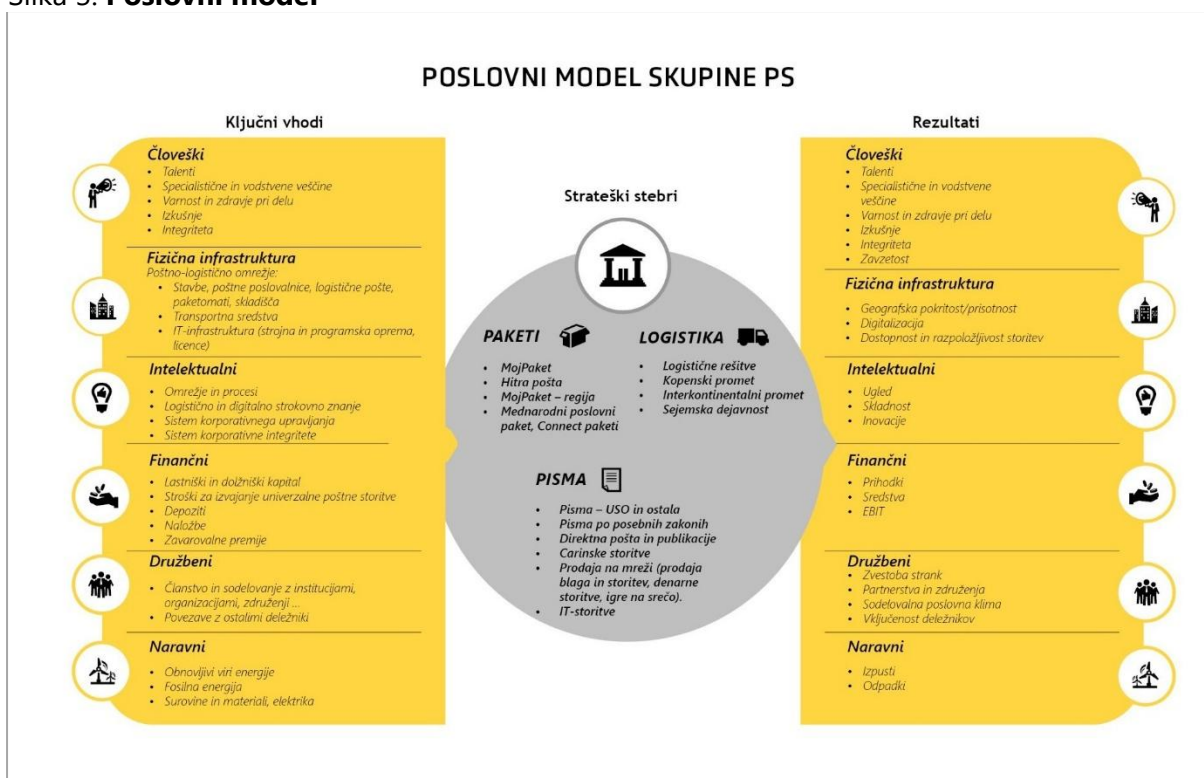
Slika 3: **Poslovni model**

POSLOVNI MODEL SKUPINE PS

Ključni vhodi

Človeški
- Talenti
- Specialistične in vodstvene veščine
- Varnost in zdravje pri delu
- Izkušnje
- Integriteta

Fizična infrastruktura
Poštno-logistično omrežje:
- Stavbe, poštne poslovalnice, logistične pošte, paketomati, skladišča
- Transportna sredstva
- IT-infrastruktura (strojna in programska oprema, licence)

Intelektualni
- Omrežje in procesi
- Logistično in digitalno strokovno znanje
- Sistem korporativnega upravljanja
- Sistem korporativne integritete

Finančni
- Lastniški in dolžniški kapital
- Stroški za izvajanje univerzalne poštne storitve
- Depoziti
- Naložbe
- Zavarovalne premije

Družbeni
- Članstvo in sodelovanje z institucijami, organizacijami, združenji ...
- Povezave z ostalimi deležniki

Naravni
- Obnovljivi viri energije
- Fosilna energija
- Surovine in materiali, elektrika

Strateški stebri

PAKETI
- MojPaket
- Hitra pošta
- MojPaket – regija
- Mednarodni poslovni paket, Connect paketi

LOGISTIKA
- Logistične rešitve
- Kopenski promet
- Interkontinentalni promet
- Sejemska dejavnost

PISMA
- Pisma – USO in ostala
- Pisma po posebnih zakonih
- Direktna pošta in publikacije
- Carinske storitve
- Prodaja na mreži (prodaja blaga in storitev, denarne storitve, igre na srečo).
- IT-storitve

Rezultati

Človeški
- Talenti
- Specialistične in vodstvene veščine
- Varnost in zdravje pri delu
- Izkušnje
- Integriteta
- Zavzetost

Fizična infrastruktura
- Geografska pokritost/prisotnost
- Digitalizacija
- Dostopnost in razpoložljivost storitev

Intelektualni
- Ugled
- Skladnost
- Inovacije

Finančni
- Prihodki
- Sredstva
- EBIT

Družbeni
- Zvestoba strank
- Partnerstva in združenja
- Sodelovalna poslovna klima
- Vključenost deležnikov

Naravni
- Izpusti
- Odpadki